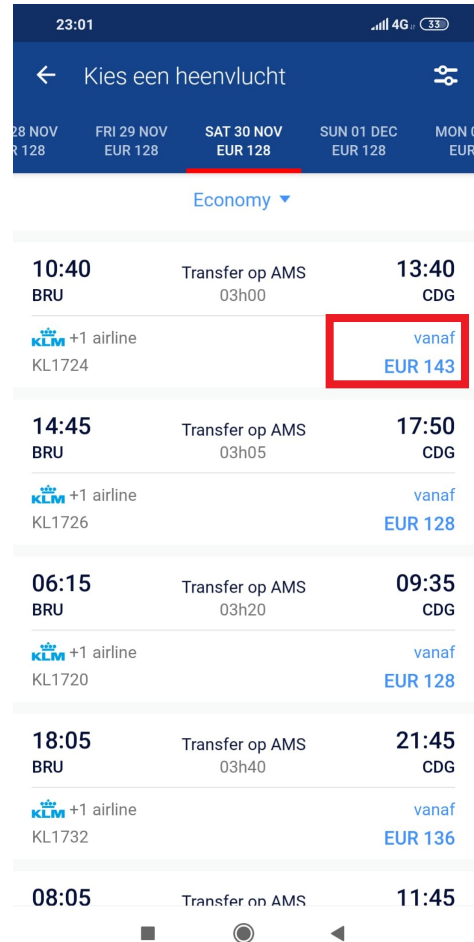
23:01

4G 33

Kies een heenvlucht

28 NOV
EUR 128

FRI 29 NOV
EUR 128

SAT 30 NOV
EUR 128

SUN 01 DEC
EUR 128

MON 0
EUR

Economy

10:40
BRU

Transfer op AMS
03h00

13:40
CDG

KLM +1 airline
KL1724

vanaf
EUR 143

14:45
BRU

Transfer op AMS
03h05

17:50
CDG

KLM +1 airline
KL1726

vanaf
EUR 128

06:15
BRU

Transfer op AMS
03h20

09:35
CDG

KLM +1 airline
KL1720

vanaf
EUR 128

18:05
BRU

Transfer op AMS
03h40

21:45
CDG

KLM +1 airline
KL1732

vanaf
EUR 136

08:05

Transfer op AMS

11:45